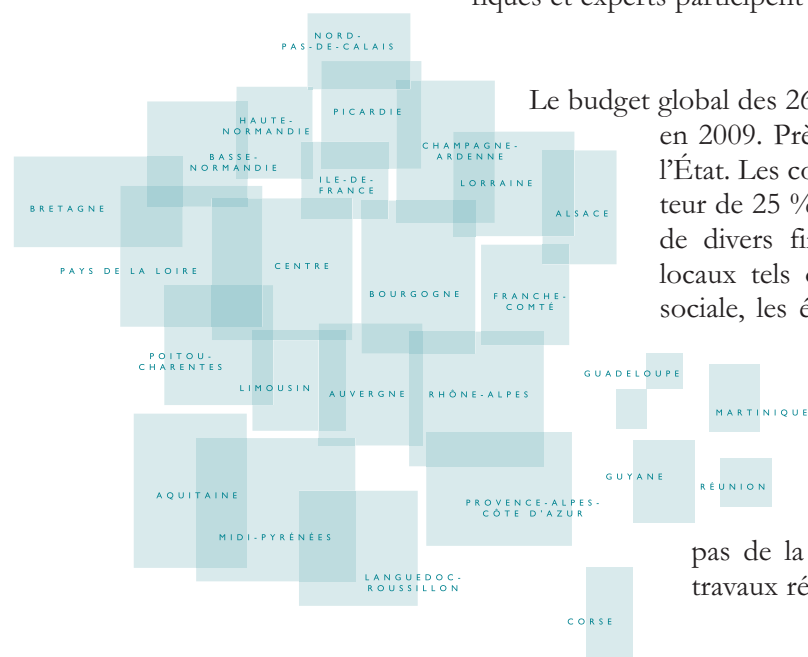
niques et experts participent

NORD-PAS-DE-CALAIS
PICARDIE
HAUTE-NORMANDIE
BASSE-NORMANDIE
CHAMPAGNE-ARDENNE
ILE-DE-FRANCE
LORRAINE
BRETAGNE
ALSACE
CENTRE
PAYS DE LA LOIRE
BOURGOGNE
FRANCHE-COMTÉ
POITOU-CHARENTES
LIMOUSIN
AUVERGNE
RHÔNE-ALPES
GUADELOUPE
MARTINIQUE
GUYANE
RÉUNION
AQUITAINE
MIDI-PYRÉNÉES
PROVENCE-ALPES-CÔTE D'AZUR
LANGUEDOC-ROUSSILLON
CORSE

Le budget global des 26 en 2009. Prè l'État. Les co teur de 25 % de divers fi locaux tels c sociale, les é

pas de la travaux ré